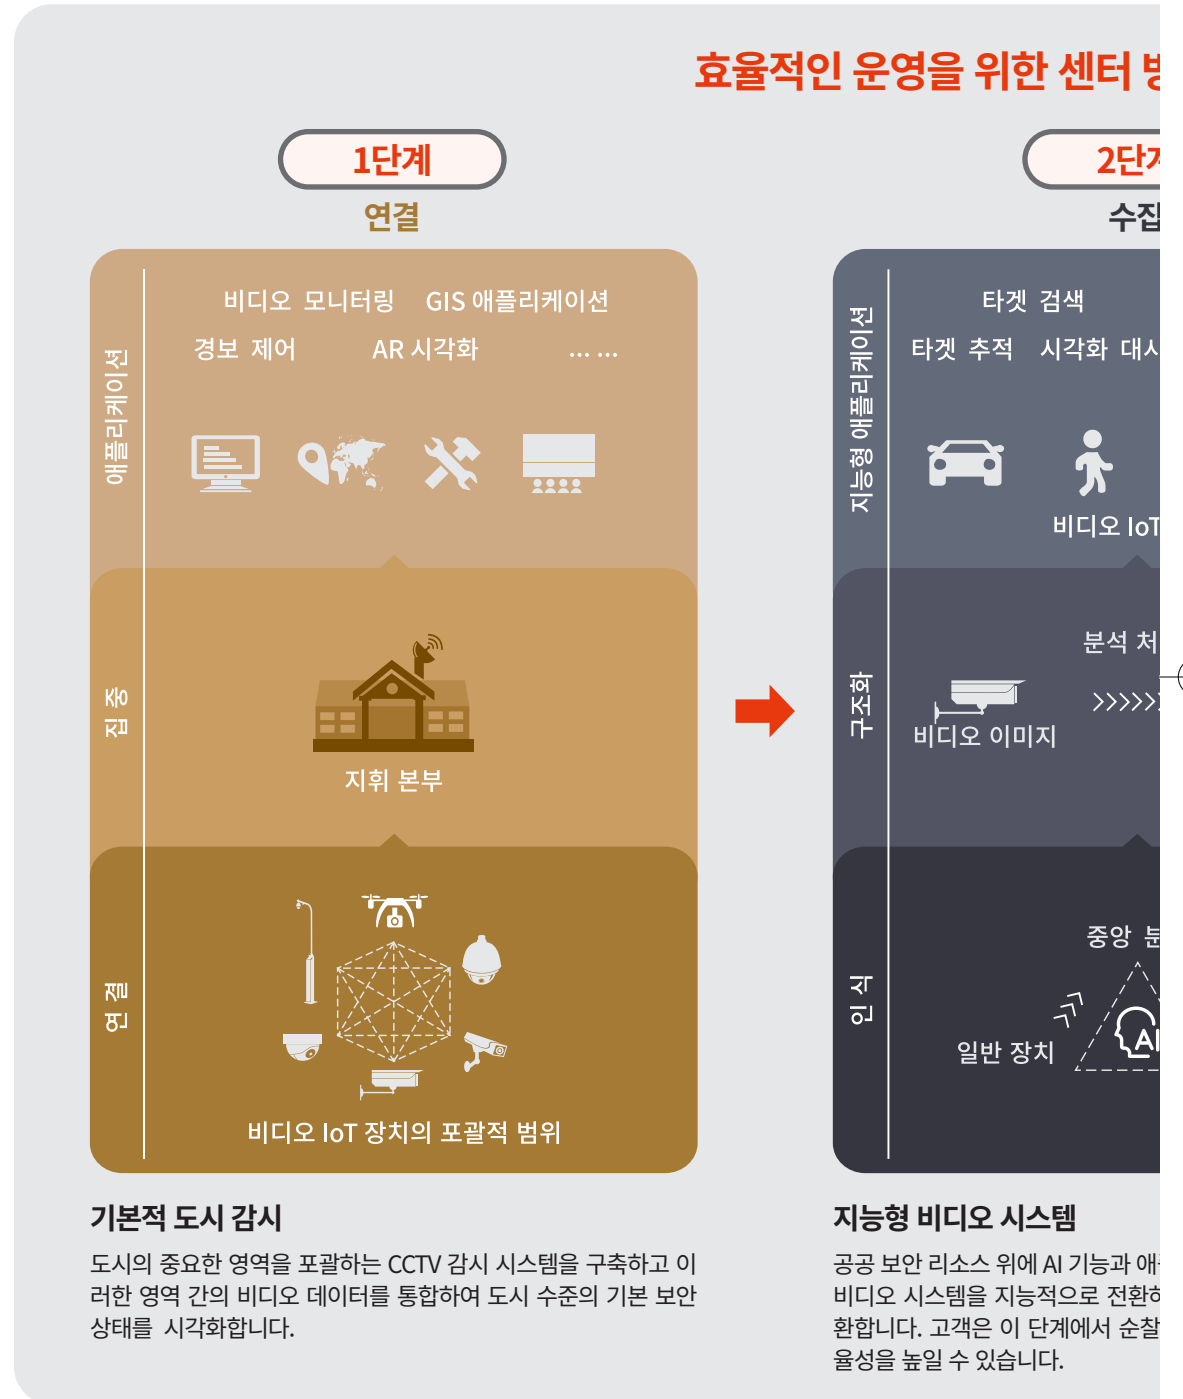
효율적인 운영을 위한 센터 방

1단계
연결

애플리케이션

비디오 모니터링 GIS 애플리케이션
경보 제어 AR 시각화 … …

집중

지휘 본부

연결

비디오 IoT 장치의 포괄적 범위

기본적 도시 감시
도시의 중요한 영역을 포괄하는 CCTV 감시 시스템을 구축하고 이러한 영역 간의 비디오 데이터를 통합하여 도시 수준의 기본 보안 상태를 시각화합니다.

2단계
수집

지능형 애플리케이션

타겟 검색
타겟 추적 시각화 대시

비디오 IoT

구조화

분석 처

비디오 이미지

인식

중앙 분

일반 장치

AI

지능형 비디오 시스템
공공 보안 리소스 위에 AI 기능과 애
비디오 시스템을 지능적으로 전환하
환합니다. 고객은 이 단계에서 순찰
율성을 높일 수 있습니다.